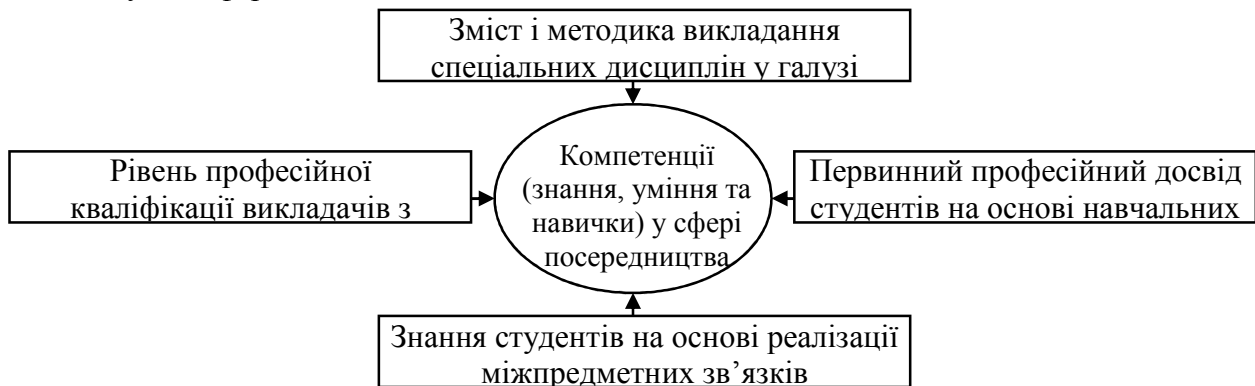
Зміст і методика викладання спеціальних дисциплін у галузі

Рівень професійної кваліфікації викладачів з

Компетенції (знання, уміння та навички) у сфері посередництва

Первинний професійний досвід студентів на основі навчальних

Знання студентів на основі реалізації міжпредметних зв'язків